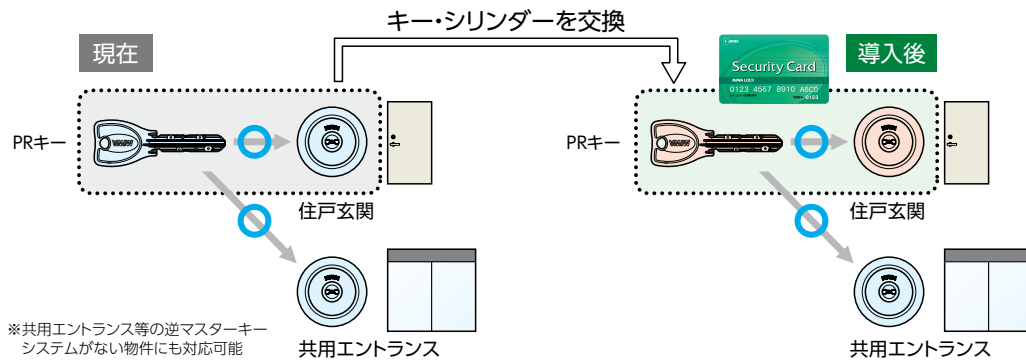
キー・シリンダーを交換

現在

PRキー

住戸玄関

共用エントランス

※共用エントランス等の逆マスターキーシステムがない物件にも対応可能

導入後

Security Card
0123 4567 8910 ABCD

PRキー

住戸玄関

共用エントランス